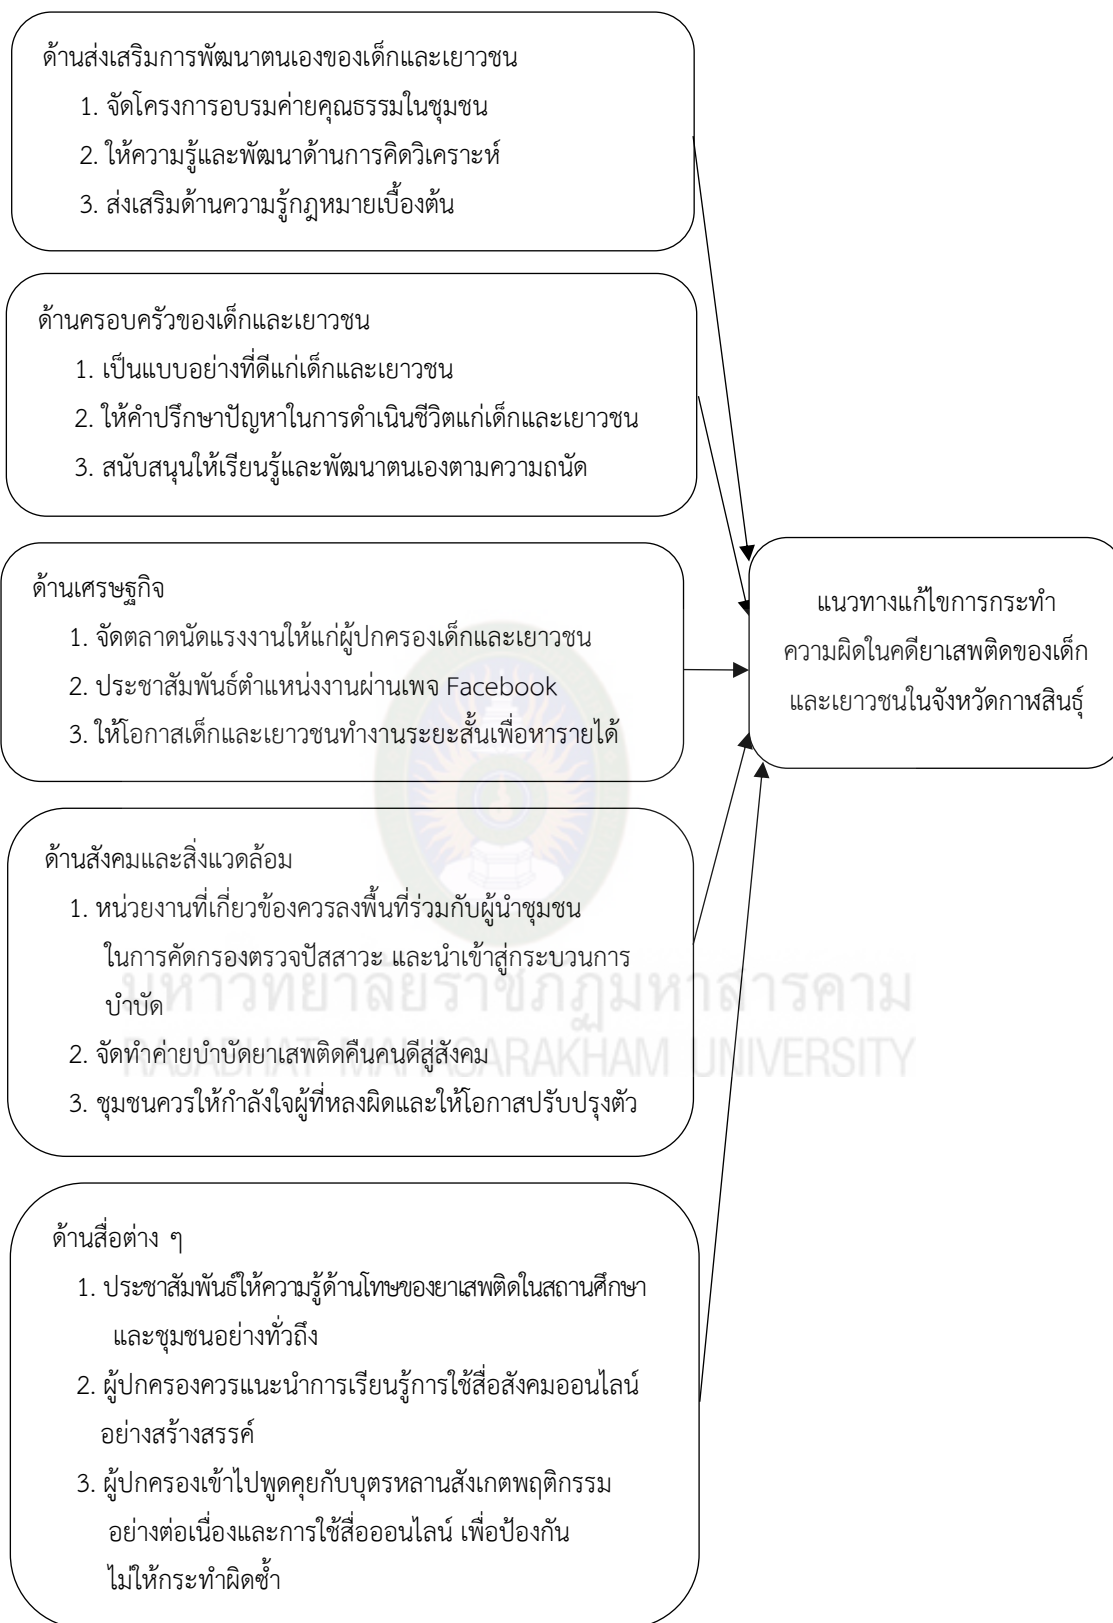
ด้านส่งเสริมการพัฒนาตนเองของเด็กและเยาวชน
1. จัดโครงการอบรมค่ายคุณธรรมในชุมชน
2. ให้ความรู้และพัฒนาด้านการคิดวิเคราะห์
3. ส่งเสริมด้านความรู้กฎหมายเบื้องต้น

ด้านครอบครัวของเด็กและเยาวชน
1. เป็นแบบอย่างที่ดีแก่เด็กและเยาวชน
2. ให้คำปรึกษาปัญหาในการดำเนินชีวิตแก่เด็กและเยาวชน
3. สนับสนุนให้เรียนรู้และพัฒนาตนเองตามความถนัด

ด้านเศรษฐกิจ
1. จัดตลาดนัดแรงงานให้แก่ผู้ปกครองเด็กและเยาวชน
2. ประชาสัมพันธ์ตำแหน่งงานผ่านเพจ Facebook
3. ให้โอกาสเด็กและเยาวชนทำงานระยะสั้นเพื่อหารายได้

แนวทางแก้ไขการกระทำความผิดในคดียาเสพติดของเด็กและเยาวชนในจังหวัดกาฬสินธุ์

ด้านสังคมและสิ่งแวดล้อม
1. หน่วยงานที่เกี่ยวข้องควรลงพื้นที่ร่วมกับผู้นำชุมชนในการคัดกรองตรวจปัสสาวะ และนำเข้าสู่กระบวนการบำบัด
2. จัดทำค่ายบำบัดยาเสพติดคืนคนดีสู่สังคม
3. ชุมชนควรให้กำลังใจผู้ที่หลงผิดและให้โอกาสปรับปรุงตัว

มหาวิทยาลัยราชภัฏมหาสารคาม
RAJABHAT MAHASARAKHAM UNIVERSITY

ด้านสื่อต่าง ๆ
1. ประชาสัมพันธ์ให้ความรู้ด้านโทษของยาเสพติดในสถานศึกษาและชุมชนอย่างทั่วถึง
2. ผู้ปกครองควรแนะนำการเรียนรู้การใช้สื่อสังคมออนไลน์อย่างสร้างสรรค์
3. ผู้ปกครองเข้าไปพูดคุยกับบุตรหลานสังเกตพฤติกรรมอย่างต่อเนื่องและการใช้สื่อออนไลน์ เพื่อป้องกันไม่ให้กระทำผิดซ้ำ